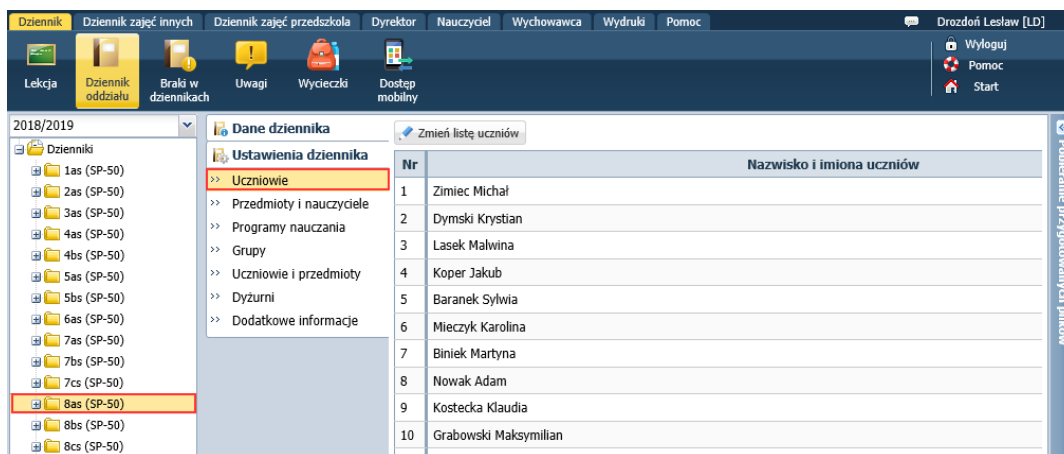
Dziennik | Dziennik zajęć innych | Dziennik zajęć przedszkola | Dyrektor | Nauczyciel | Wychowawca | Wydruki | Pomoc

Drozdoń Lesław [LD]

Wyloguj
Pomoc
Start

Lekcja | Dziennik oddziału | Braki w dziennikach | Uwagi | Wycieczki | Dostęp mobilny

2018/2019

Dzienniki
1as (SP-50)
2as (SP-50)
3as (SP-50)
4as (SP-50)
4bs (SP-50)
5as (SP-50)
5bs (SP-50)
6as (SP-50)
7as (SP-50)
7bs (SP-50)
7cs (SP-50)
8as (SP-50)
8bs (SP-50)
8cs (SP-50)

Dane dziennika
Ustawienia dziennika
Uczniowie
Przedmioty i nauczyciele
Programy nauczania
Grupy
Uczniowie i przedmioty
Dyżurni
Dodatkowe informacje

Zmień listę uczniów

| Nr | Nazwisko i imiona uczniów |
|---|---|
| 1 | Zimiec Michał |
| 2 | Dymski Krystian |
| 3 | Lasek Malwina |
| 4 | Koper Jakub |
| 5 | Baranek Sylwia |
| 6 | Mieczyk Karolina |
| 7 | Biniek Martyna |
| 8 | Nowak Adam |
| 9 | Kostecka Klaudia |
| 10 | Grabowski Maksymilian |

Pobieranie przygotowanych plików